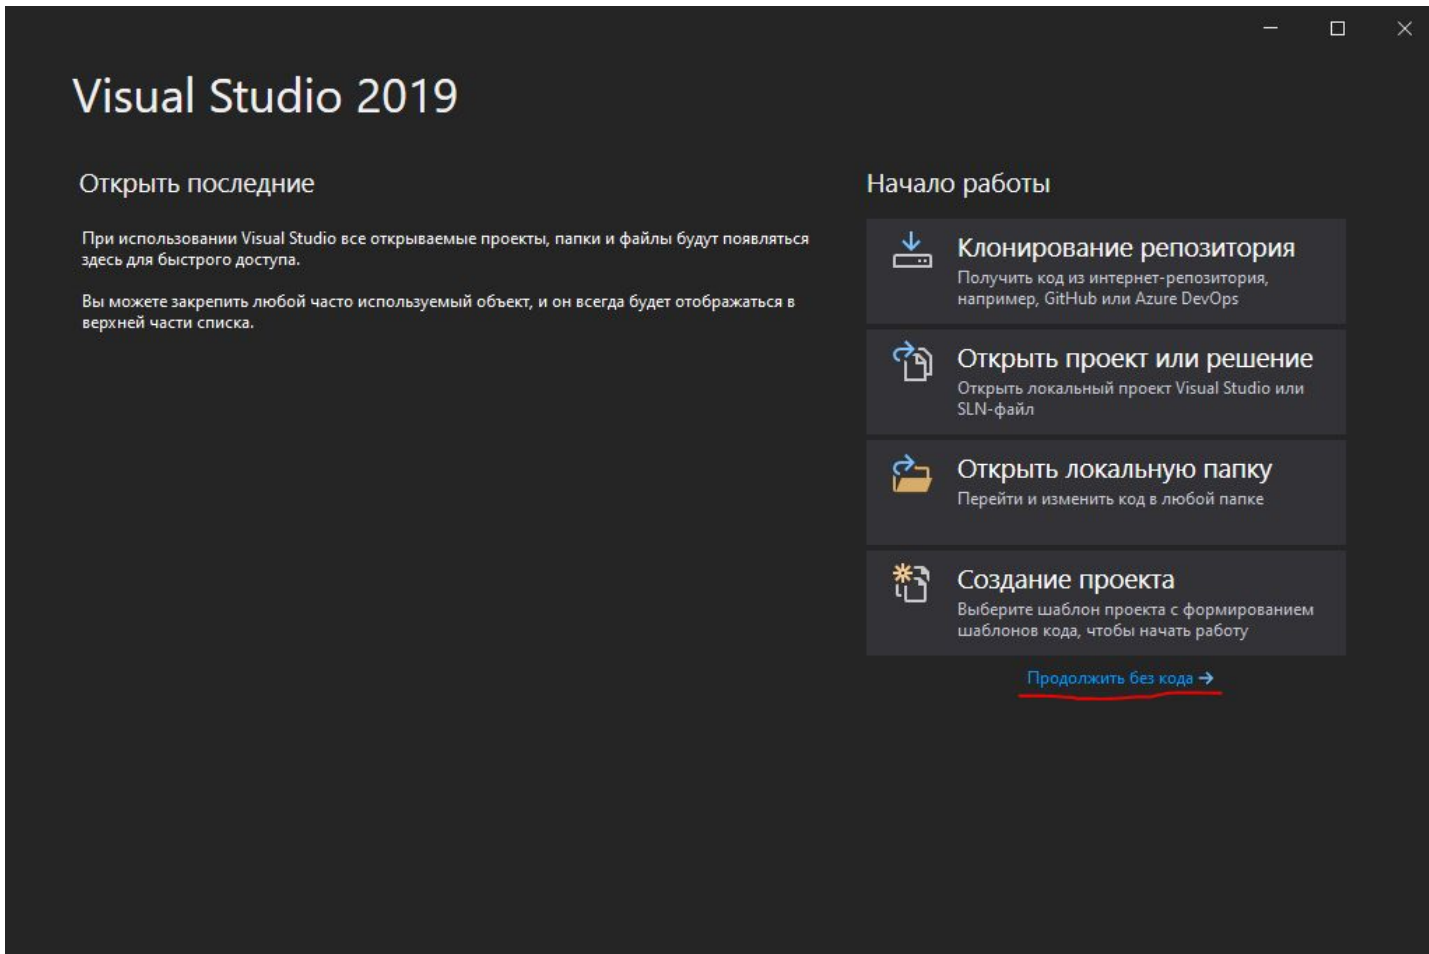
Visual Studio 2019

Открыть последние

При использовании Visual Studio все открываемые проекты, папки и файлы будут появляться здесь для быстрого доступа.

Вы можете закрепить любой часто используемый объект, и он всегда будет отображаться в верхней части списка.

Начало работы

Клонирование репозитория
Получить код из интернет-репозитория, например, GitHub или Azure DevOps

Открыть проект или решение
Открыть локальный проект Visual Studio или SLN-файл

Открыть локальную папку
Перейти и изменить код в любой папке

Создание проекта
Выберите шаблон проекта с формированием шаблонов кода, чтобы начать работу

Продолжить без кода →